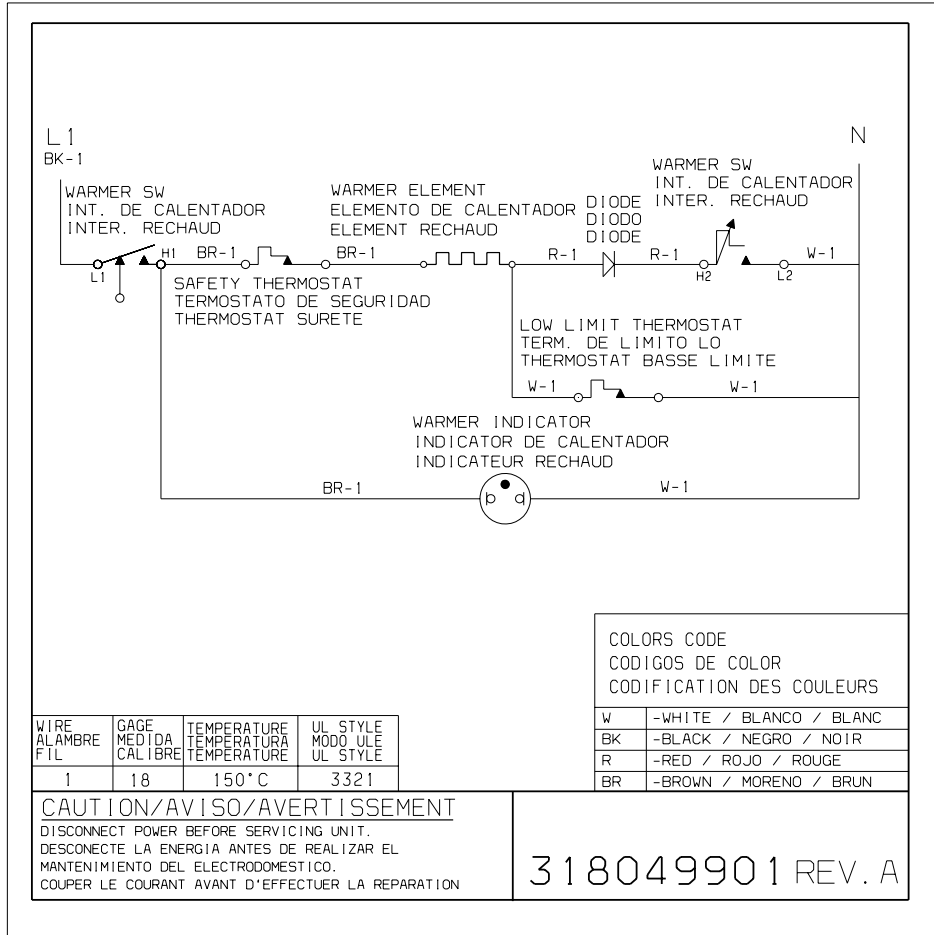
L1
BK-1

N

WARMER SW
INT. DE CALENTADOR
INTER. RECHAUD

WARMER ELEMENT
ELEMENTO DE CALENTADOR
ELEMENT RECHAUD

DIODE
DIODO
DIODE

WARMER SW
INT. DE CALENTADOR
INTER. RECHAUD

L1
H1
BR-1
BR-1
R-1
R-1
H2
L2
W-1

SAFETY THERMOSTAT
TERMOSTATO DE SEGURIDAD
THERMOSTAT SURETE

LOW LIMIT THERMOSTAT
TERM. DE LIMITO LO
THERMOSTAT BASSE LIMITE

W-1
W-1

WARMER INDICATOR
INDICATOR DE CALENTADOR
INDICATEUR RECHAUD

BR-1
b
d
W-1

COLORS CODE
CODIGOS DE COLOR
CODIFICATION DES COULEURS

| W | -WHITE / BLANCO / BLANC |
|---|---|
| BK | -BLACK / NEGRO / NOIR |
| R | -RED / ROJO / ROUGE |
| BR | -BROWN / MORENO / BRUN |

| WIRE ALAMBRE FIL | GAGE MEDIDA CALIBRE | TEMPERATURE TEMPERATURA TEMPERATURE | UL STYLE MODO ULE UL STYLE |
|---|---|---|---|
| 1 | 18 | 150°C | 3321 |

CAUTION/AVISO/AVERTISSEMENT
DISCONNECT POWER BEFORE SERVICING UNIT.
DESCONECTE LA ENERGIA ANTES DE REALIZAR EL MANTENIMIENTO DEL ELECTRODOMESTICO.
COUPER LE COURANT AVANT D'EFFECTUER LA REPARATION

318049901 REV. A